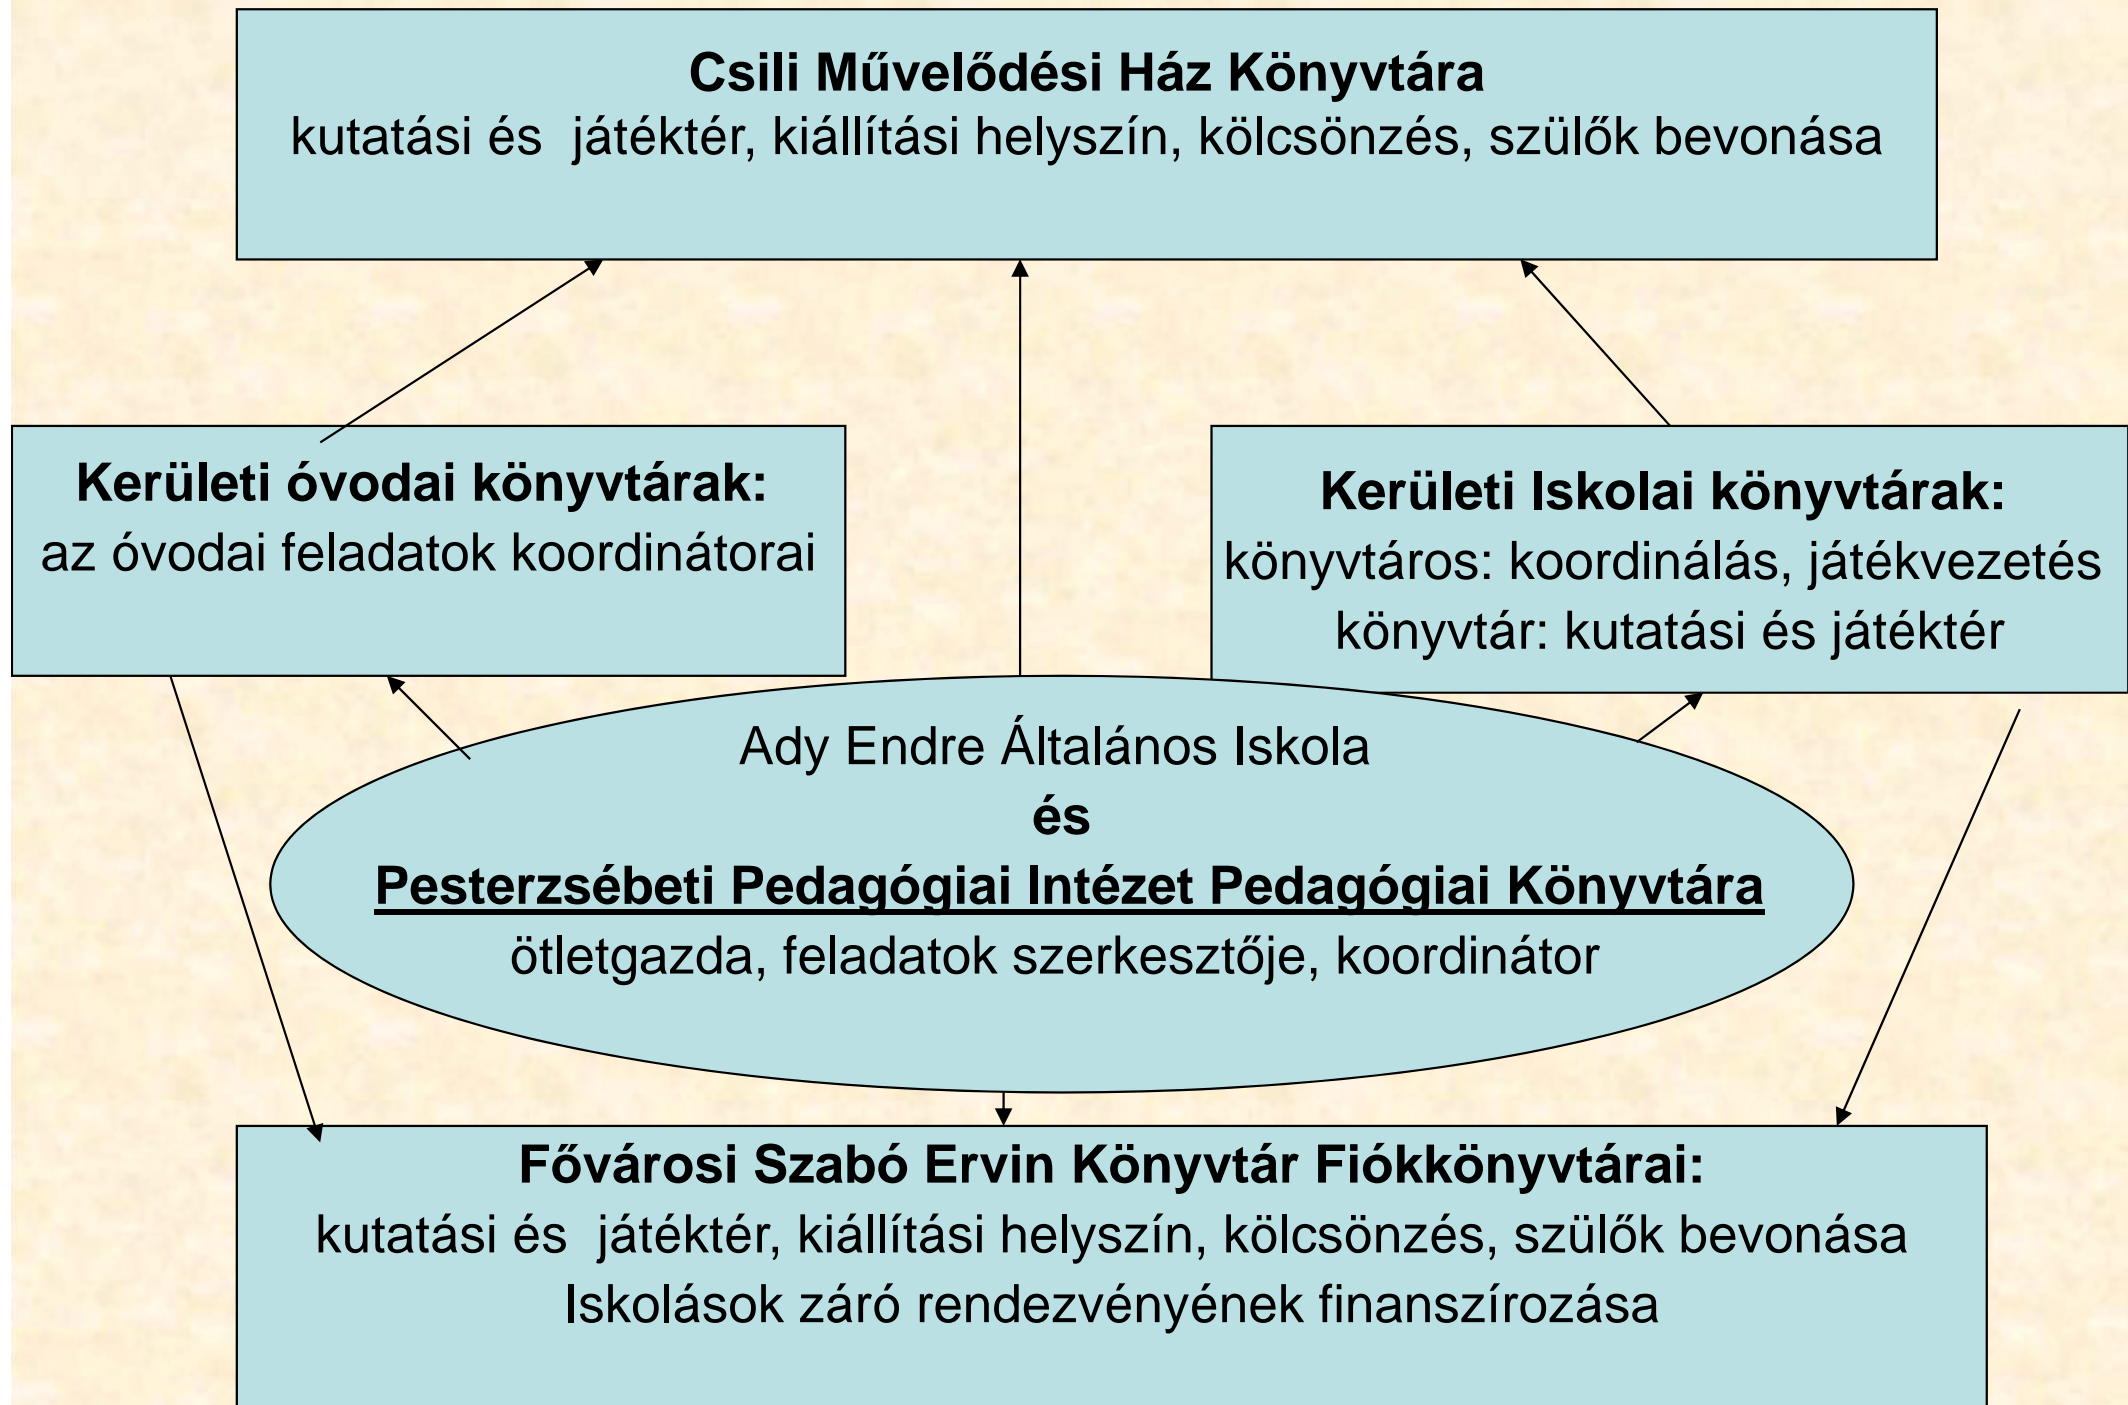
Csili Művelődési Ház Könyvtára
kutatási és játéktér, kiállítási helyszín, kölcsönzés, szülők bevonása

Kerületi óvodai könyvtárak:
az óvodai feladatok koordinátorai

Kerületi Iskolai könyvtárak:
könyvtáros: koordinálás, játékvezetés
könyvtár: kutatási és játéktér

Ady Endre Általános Iskola
és
Pesterzsébeti Pedagógiai Intézet Pedagógiai Könyvtára
ötletgazda, feladatok szerkesztője, koordinátor

Fővárosi Szabó Ervin Könyvtár Fiókkönyvtárai:
kutatási és játéktér, kiállítási helyszín, kölcsönzés, szülők bevonása
Iskolások záró rendezvényének finanszírozása